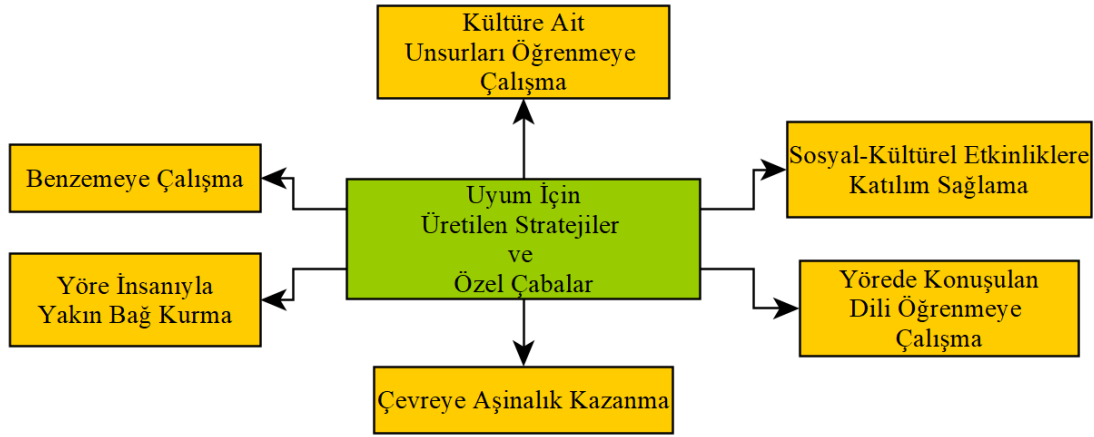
Kültüre Ait Unsurları Öğrenmeye Çalışma

Benzemeye Çalışma

Uyum İçin Üretilen Stratejiler ve Özel Çabalar

Sosyal-Kültürel Etkinliklere Katılım Sağlama

Yöre İnsanıyla Yakın Bağ Kurma

Yörede Konuşulan Dili Öğrenmeye Çalışma

Çevreye Aşinalık Kazanma